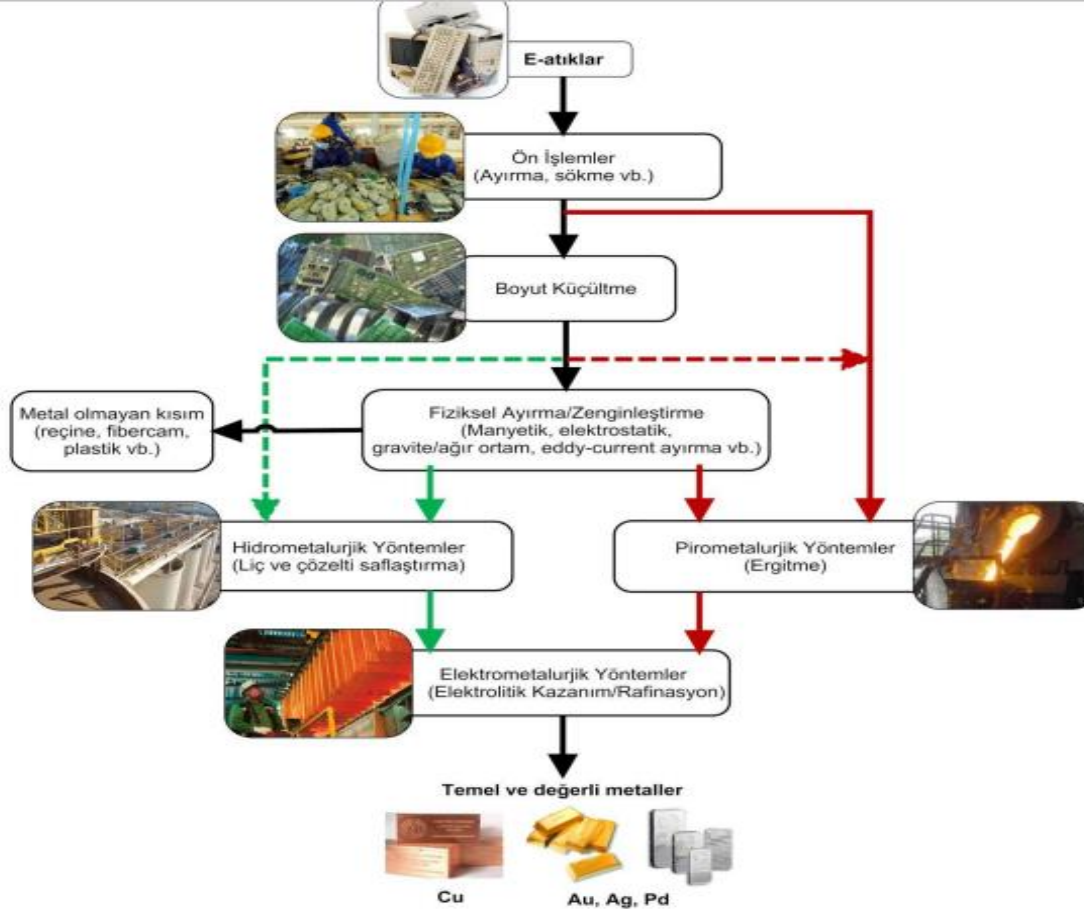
E-atıklar

Ön İşlemler
(Ayırma, sökme vb.)

Boyut Küçültme

Metal olmayan kısım
(reçine, fibercam, plastik vb.)

Fiziksel Ayırma/Zenginleştirme
(Manyetik, elektrostatik, gravite/ağır ortam, eddy-current ayırma vb.)

Hidrometalurjik Yöntemler
(Liç ve çözelti saflaştırma)

Pirometalurjik Yöntemler
(Ergitme)

Elektrometalurjik Yöntemler
(Elektrolitik Kazanım/Rafinasyon)

Temel ve değerli metaller

Cu

Au, Ag, Pd